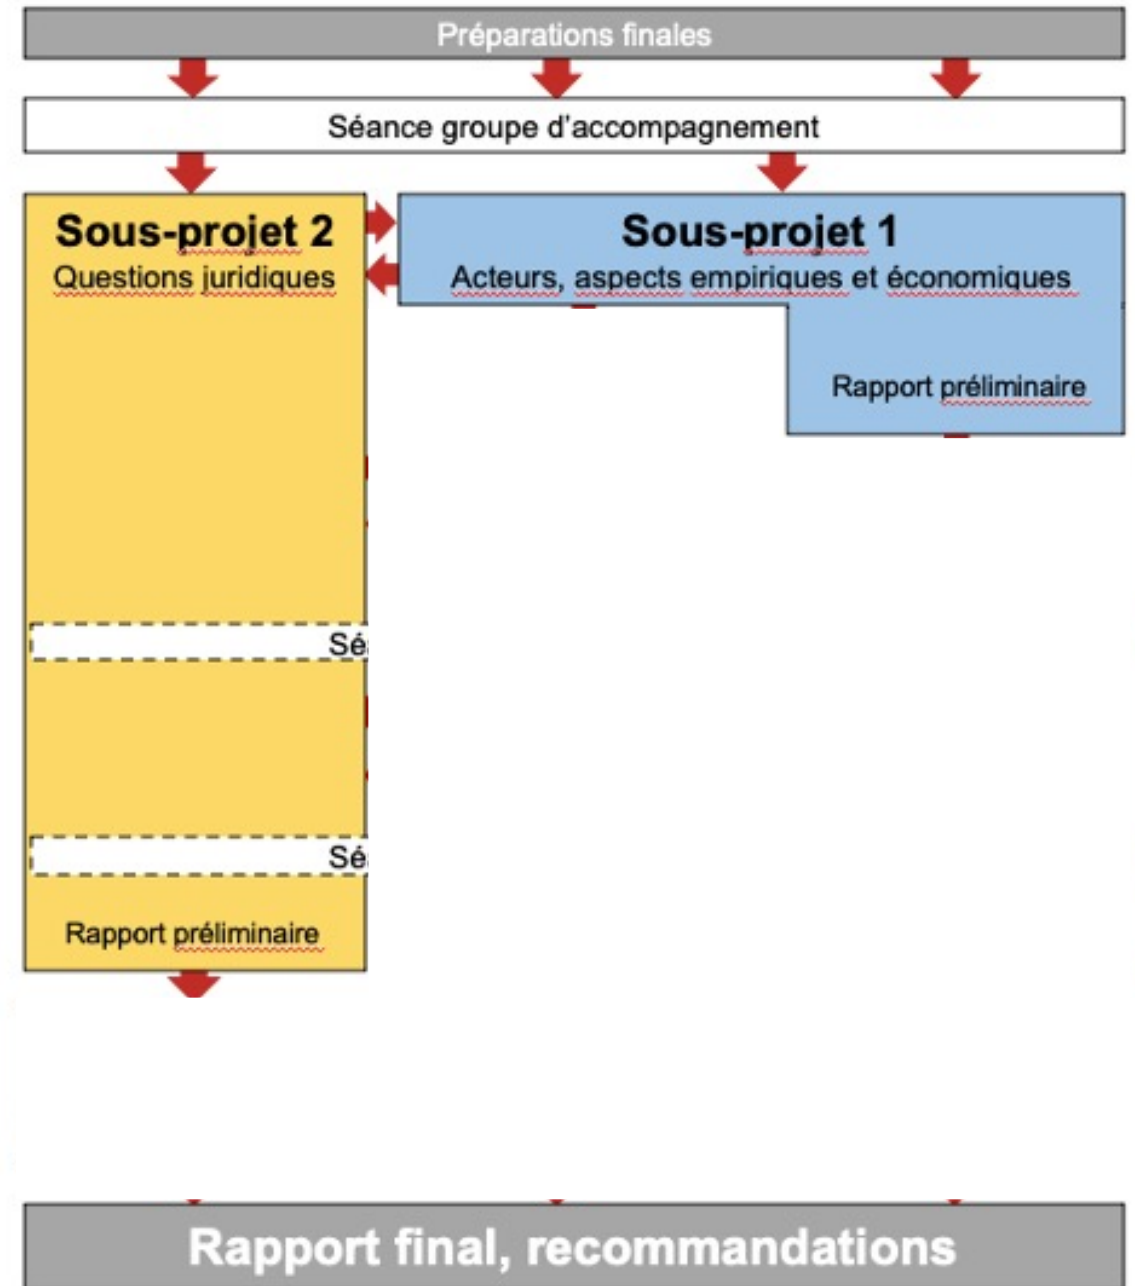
Préparations finales

Séance groupe d'accompagnement

Sous-projet 2
Questions juridiques

Sous-projet 1
Acteurs, aspects empiriques et économiques

Rapport préliminaire

Sé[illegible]

Sé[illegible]

Rapport préliminaire

Rapport final, recommandations